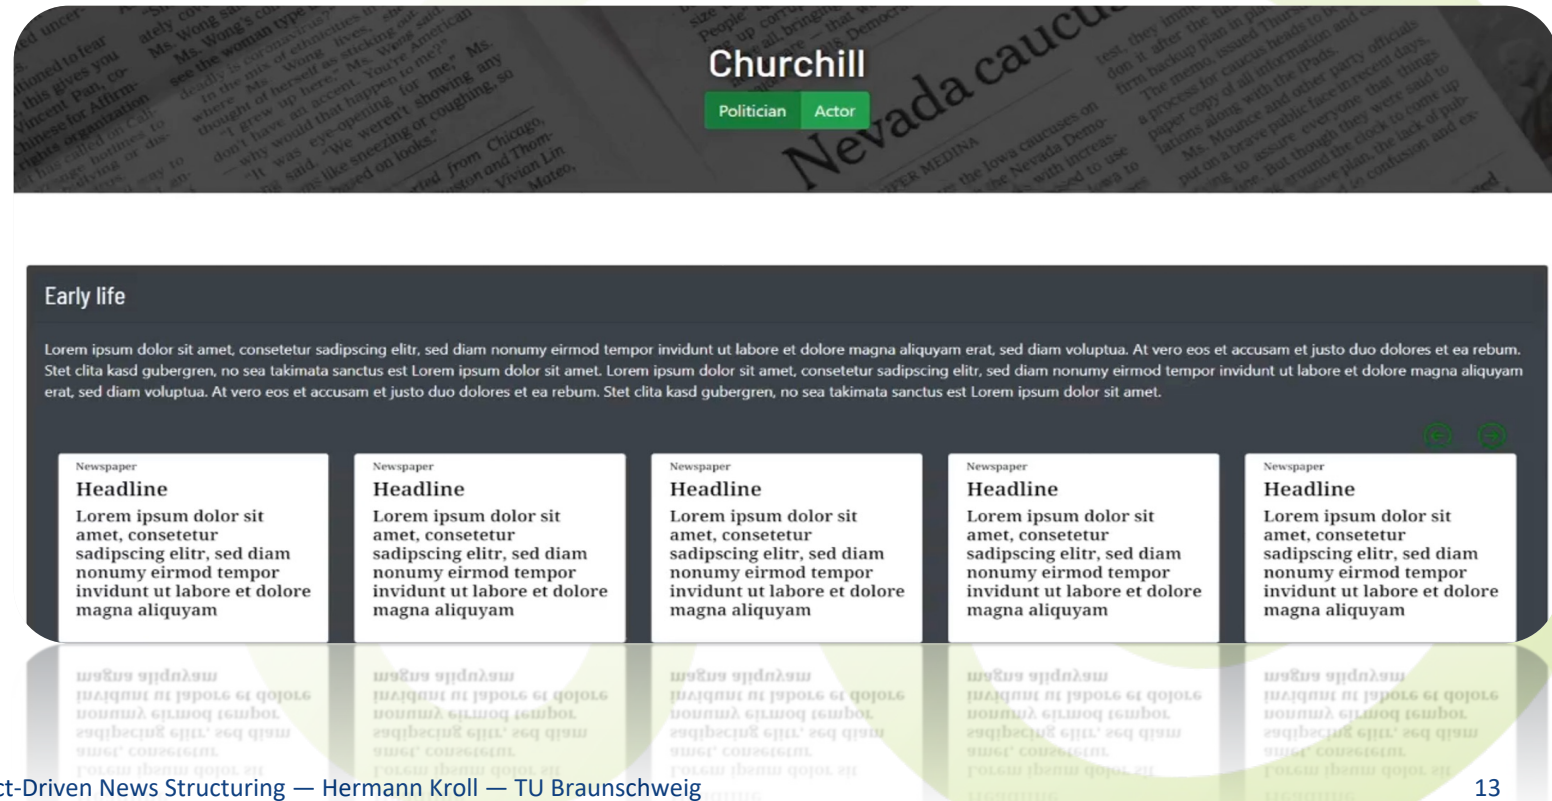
Churchill

Politician Actor

Early life

Lorem ipsum dolor sit amet, consetetur sadipscing elitr, sed diam nonumy eirmod tempor invidunt ut labore et dolore magna aliquyam erat, sed diam voluptua. At vero eos et accusam et justo duo dolores et ea rebum. Stet clita kasd gubergren, no sea takimata sanctus est Lorem ipsum dolor sit amet. Lorem ipsum dolor sit amet, consetetur sadipscing elitr, sed diam nonumy eirmod tempor invidunt ut labore et dolore magna aliquyam erat, sed diam voluptua. At vero eos et accusam et justo duo dolores et ea rebum. Stet clita kasd gubergren, no sea takimata sanctus est Lorem ipsum dolor sit amet.

Newspaper
Headline
Lorem ipsum dolor sit amet, consetetur sadipscing elitr, sed diam nonumy eirmod tempor invidunt ut labore et dolore magna aliquyam

Newspaper
Headline
Lorem ipsum dolor sit amet, consetetur sadipscing elitr, sed diam nonumy eirmod tempor invidunt ut labore et dolore magna aliquyam

Newspaper
Headline
Lorem ipsum dolor sit amet, consetetur sadipscing elitr, sed diam nonumy eirmod tempor invidunt ut labore et dolore magna aliquyam

Newspaper
Headline
Lorem ipsum dolor sit amet, consetetur sadipscing elitr, sed diam nonumy eirmod tempor invidunt ut labore et dolore magna aliquyam

Newspaper
Headline
Lorem ipsum dolor sit amet, consetetur sadipscing elitr, sed diam nonumy eirmod tempor invidunt ut labore et dolore magna aliquyam

ct-Driven News Structuring — Hermann Kroll — TU Braunschweig 13